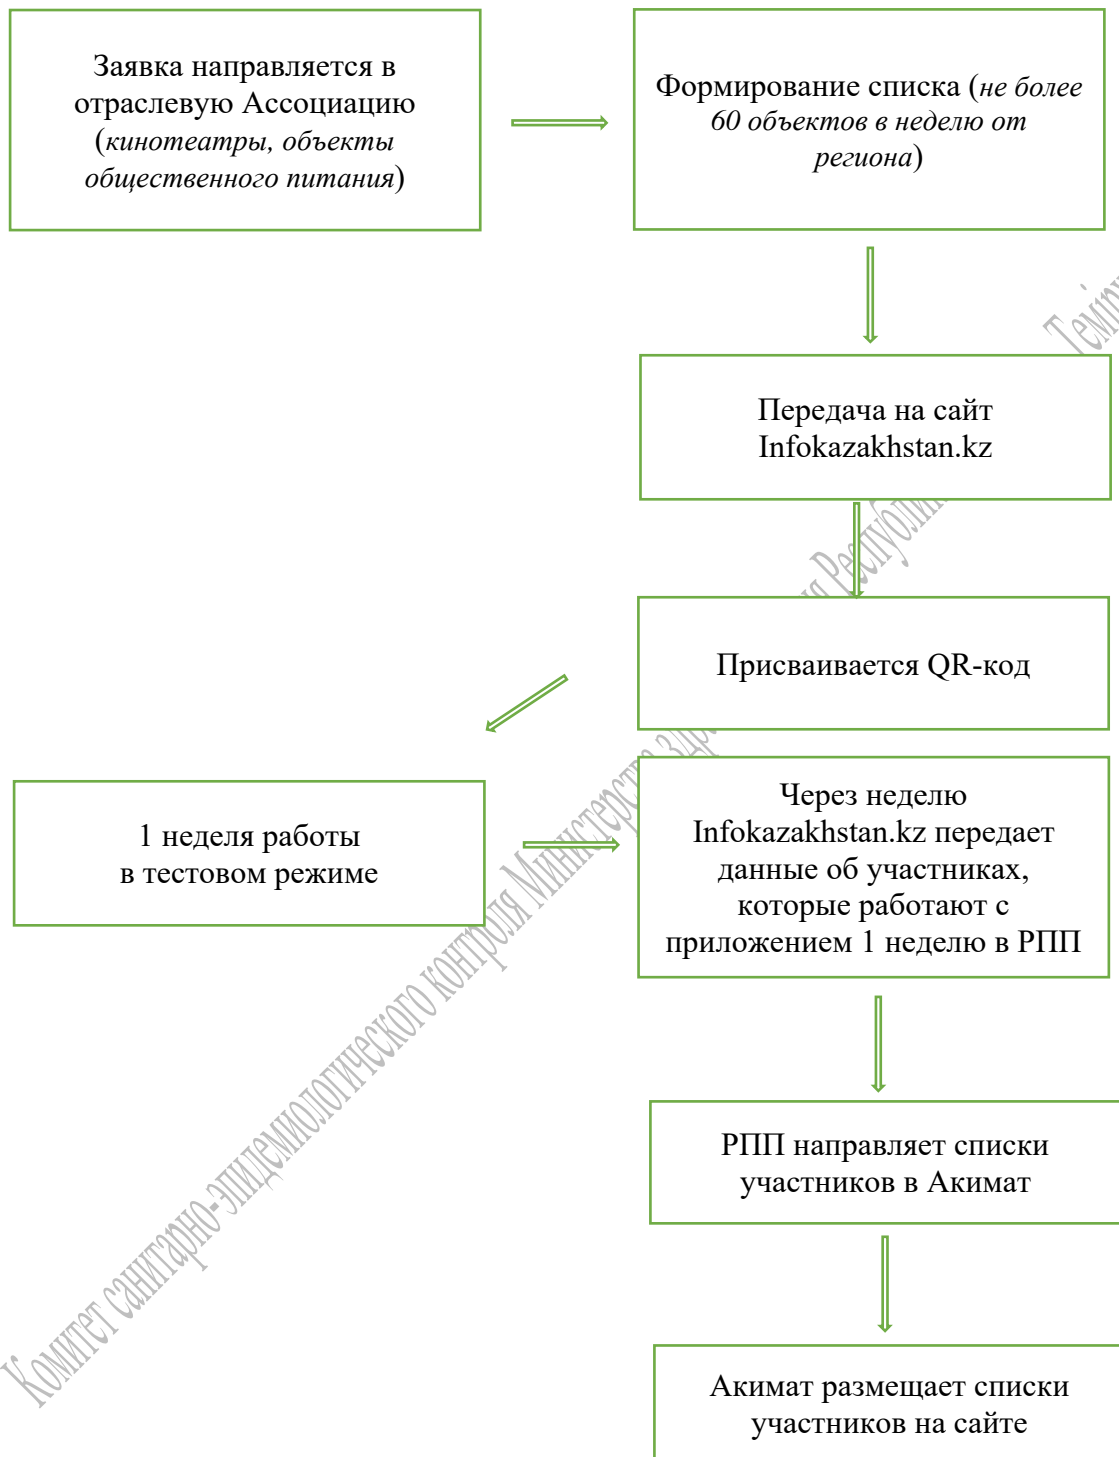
Заявка направляется в отраслевую Ассоциацию (*кинотеатры, объекты общественного питания*)

Формирование списка (*не более 60 объектов в неделю от региона*)

Передача на сайт Infokazakhstan.kz

Присваивается QR-код

1 неделя работы в тестовом режиме

Через неделю Infokazakhstan.kz передает данные об участниках, которые работают с приложением 1 неделю в РПП

РПП направляет списки участников в Акимат

Акимат размещает списки участников на сайте

Комитет санитарно-эпидемиологического контроля Министерства здравоохранения Республики Тем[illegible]